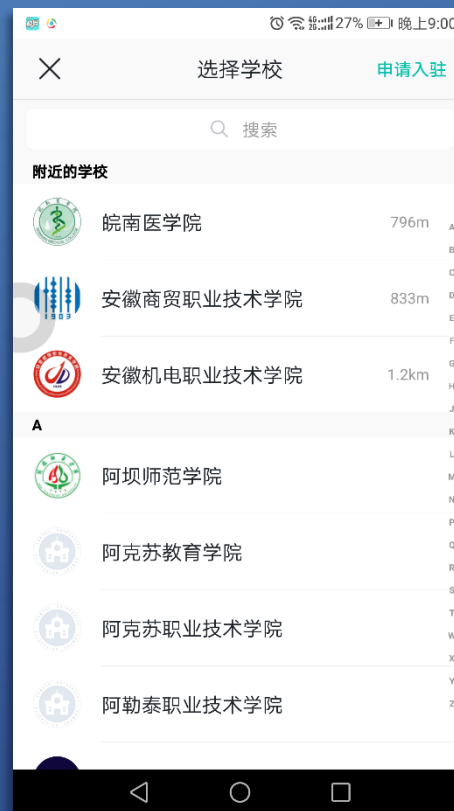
27% 晚上9:00

选择学校
申请入驻

搜索

附近的学校

皖南医学院 796m

安徽商贸职业技术学院 833m

安徽机电职业技术学院 1.2km

A

阿坝师范学院

阿克苏教育学院

阿克苏职业技术学院

阿勒泰职业技术学院

A B C D E F G H J K L M N P Q R S T W X Y Z